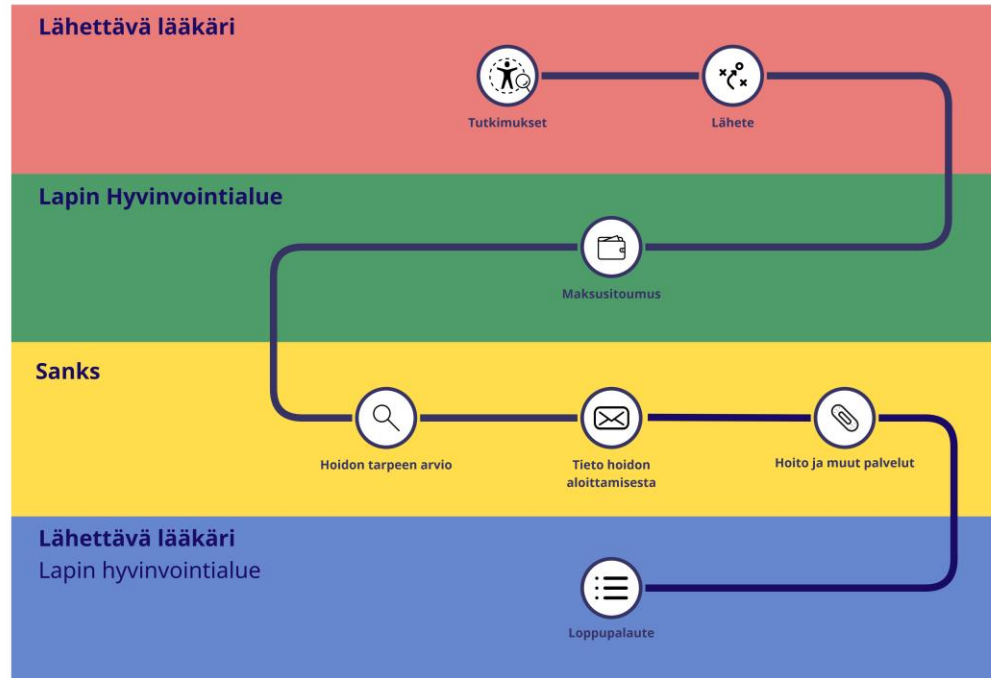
Lähettävä lääkäri

Tutkimukset

Lähete

Lapin Hyvinvointialue

Maksusitoumus

Sanks

Hoidon tarpeen arvio

Tieto hoidon aloittamisesta

Hoito ja muut palvelut

Lähettävä lääkäri
Lapin hyvinvointialue

Loppupalaute